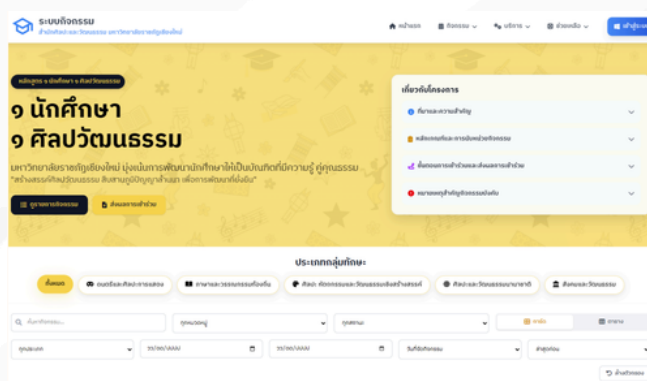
ระบบกิจกรรม
สำนักศิลปะและวัฒนธรรม มหาวิทยาลัยราชภัฏเชียงใหม่

หน้าแรก | กิจกรรม | บริการ | ช่วยเหลือ | เข้าสู่ระบบ

หลักสูตร ๑ นักศึกษา ๑ ศิลปวัฒนธรรม

๑ นักศึกษา
๑ ศิลปวัฒนธรรม

มหาวิทยาลัยราชภัฏเชียงใหม่ มุ่งเน้นการพัฒนานักศึกษาให้เป็นบัณฑิตที่มีความรู้ คู่คุณธรรม
"สร้างสรรค์ศิลปวัฒนธรรม สืบสานภูมิปัญญาล้านนา เพื่อการพัฒนาที่ยั่งยืน"

ดูรายการกิจกรรม | ส่งผลการเข้าร่วม

เกี่ยวกับโครงการ
ที่มาและความสำคัญ
หลักเกณฑ์และการนับหน่วยกิจกรรม
ขั้นตอนการเข้าร่วมและส่งผลการเข้าร่วม
หมายเหตุที่สำคัญกิจกรรมเก่งนับ

ประเภทกลุ่มทักษะ

ทั้งหมด | ดนตรีและศิลปะการแสดง | ภาษาและวรรณกรรมท้องถิ่น | ศิลปะ หัตถกรรมและวัฒนธรรมเชิงสร้างสรรค์ | ศิลปะและวัฒนธรรมนานาชาติ | สังคมและวัฒนธรรม

ค้นหากิจกรรม... | ทุกหมวดหมู่ | ทุกสถานะ | การ์ด | ตาราง

ทุกประเภท | วว/ดด/ปปปป | วว/ดด/ปปปป | วันที่จัดกิจกรรม | ล่าสุดก่อน

ล้างตัวกรอง